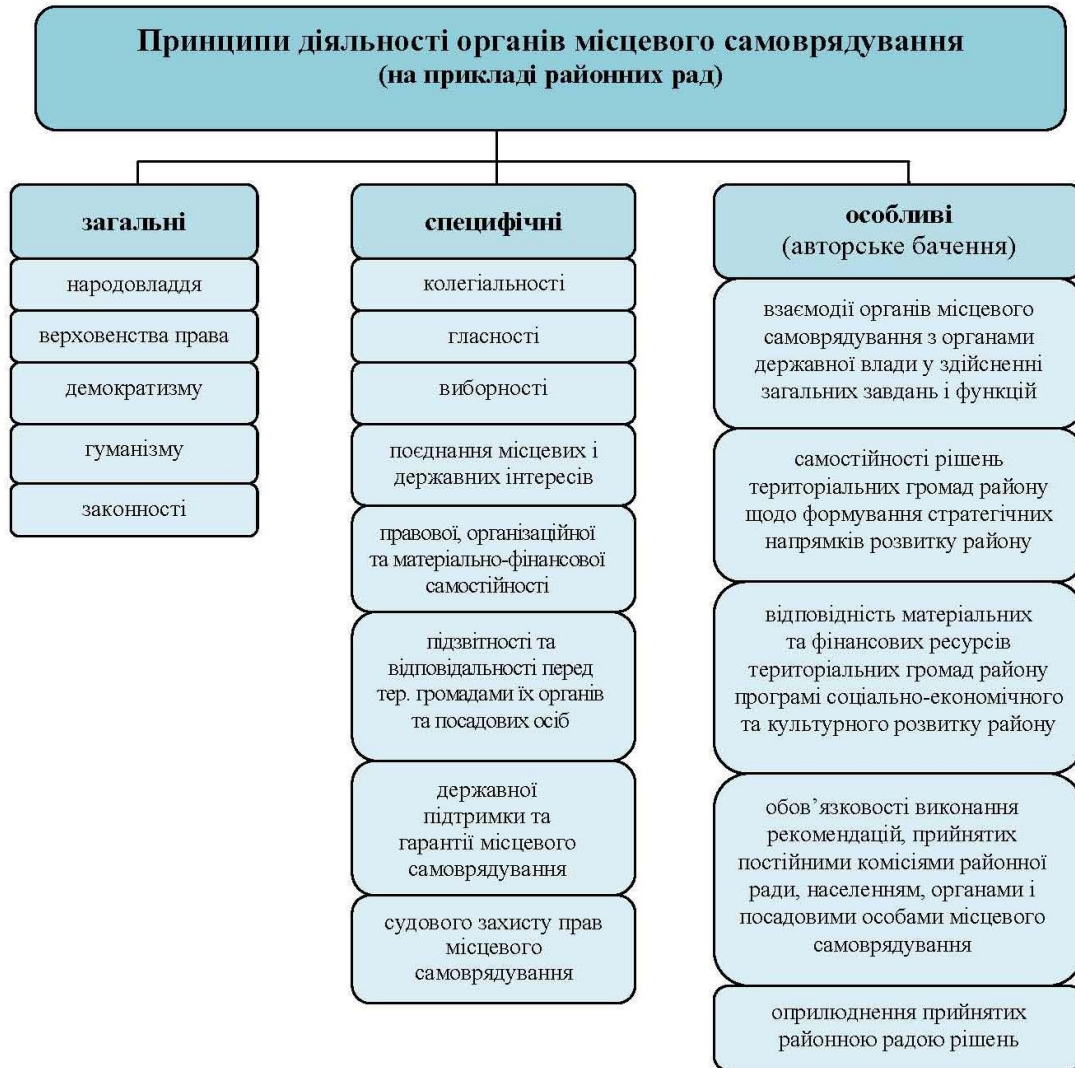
Принципи діяльності органів місцевого самоврядування
(на прикладі районних рад)

загальні

народовладдя

верховенства права

демократизму

гуманізму

законності

специфічні

колегіальності

гласності

виборності

поєднання місцевих і державних інтересів

правової, організаційної та матеріально-фінансової самостійності

підзвітності та відповідальності перед тер. громадами їх органів та посадових осіб

державної підтримки та гарантії місцевого самоврядування

судового захисту прав місцевого самоврядування

особливі
(авторське бачення)

взаємодії органів місцевого самоврядування з органами державної влади у здійсненні загальних завдань і функцій

самостійності рішень територіальних громад району щодо формування стратегічних напрямків розвитку району

відповідність матеріальних та фінансових ресурсів територіальних громад району програмі соціально-економічного та культурного розвитку району

обов'язковості виконання рекомендацій, прийнятих постійними комісіями районної ради, населенням, органами і посадовими особами місцевого самоврядування

оприлюднення прийнятих районною радою рішень